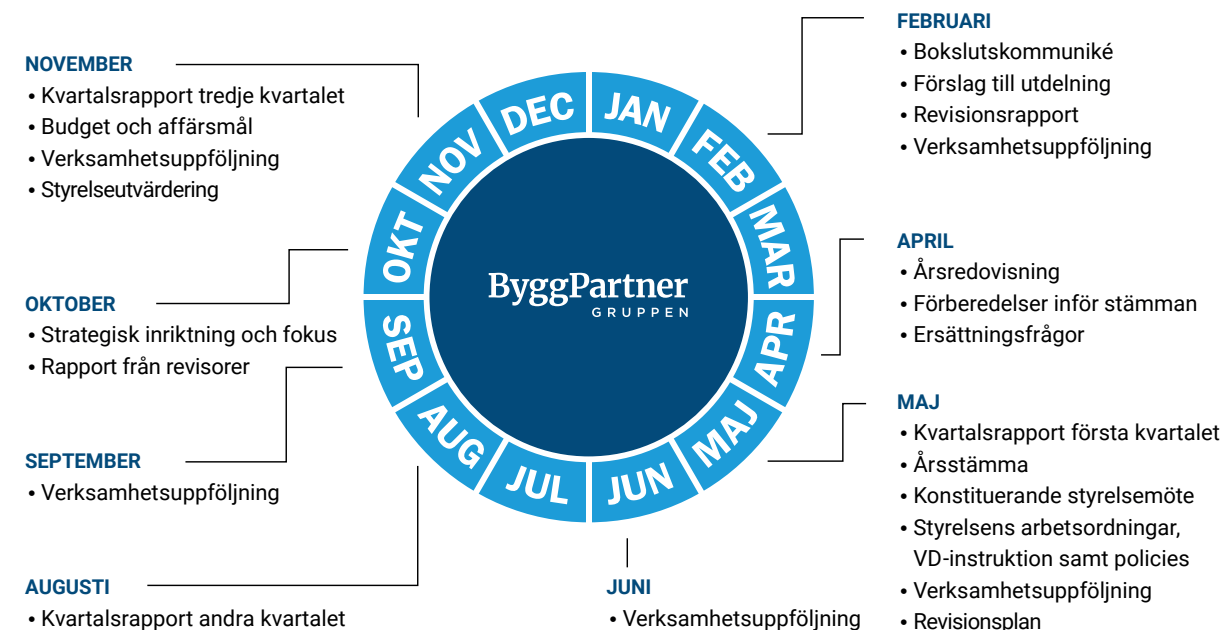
NOVEMBER
• Kvartalsrapport tredje kvartalet
• Budget och affärsmål
• Verksamhetsuppföljning
• Styrelseutvärdering

OKTOBER
• Strategisk inriktning och fokus
• Rapport från revisorer

SEPTEMBER
• Verksamhetsuppföljning

AUGUSTI
• Kvartalsrapport andra kvartalet

DEC JAN FEB MAR APR MAJ JUN JUL AUG SEP OKT NOV

ByggPartner
GRUPPEN

FEBRUARI
• Bokslutskommuniké
• Förslag till utdelning
• Revisionsrapport
• Verksamhetsuppföljning

APRIL
• Årsredovisning
• Förberedelser inför stämman
• Ersättningsfrågor

MAJ
• Kvartalsrapport första kvartalet
• Årsstämma
• Konstituerande styrelsemöte
• Styrelsens arbetsordningar, VD-instruktion samt policies
• Verksamhetsuppföljning
• Revisionsplan

JUNI
• Verksamhetsuppföljning